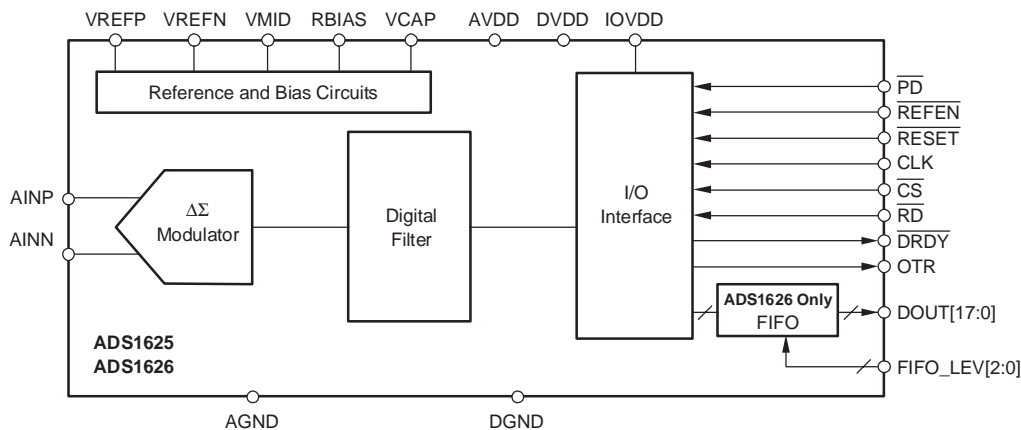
VREFP VREFN VMID RBIAS VCAP AVDD DVDD IOVDD

Reference and Bias Circuits

AINP
AINN

$\Delta\Sigma$
Modulator

Digital Filter

I/O Interface

$\overline{PD}$
$\overline{REFEN}$
$\overline{RESET}$
CLK
$\overline{CS}$
$\overline{RD}$
$\overline{DRDY}$
OTR

ADS1626 Only
FIFO

DOUT[17:0]
FIFO_LEV[2:0]

ADS1625
ADS1626

AGND DGND